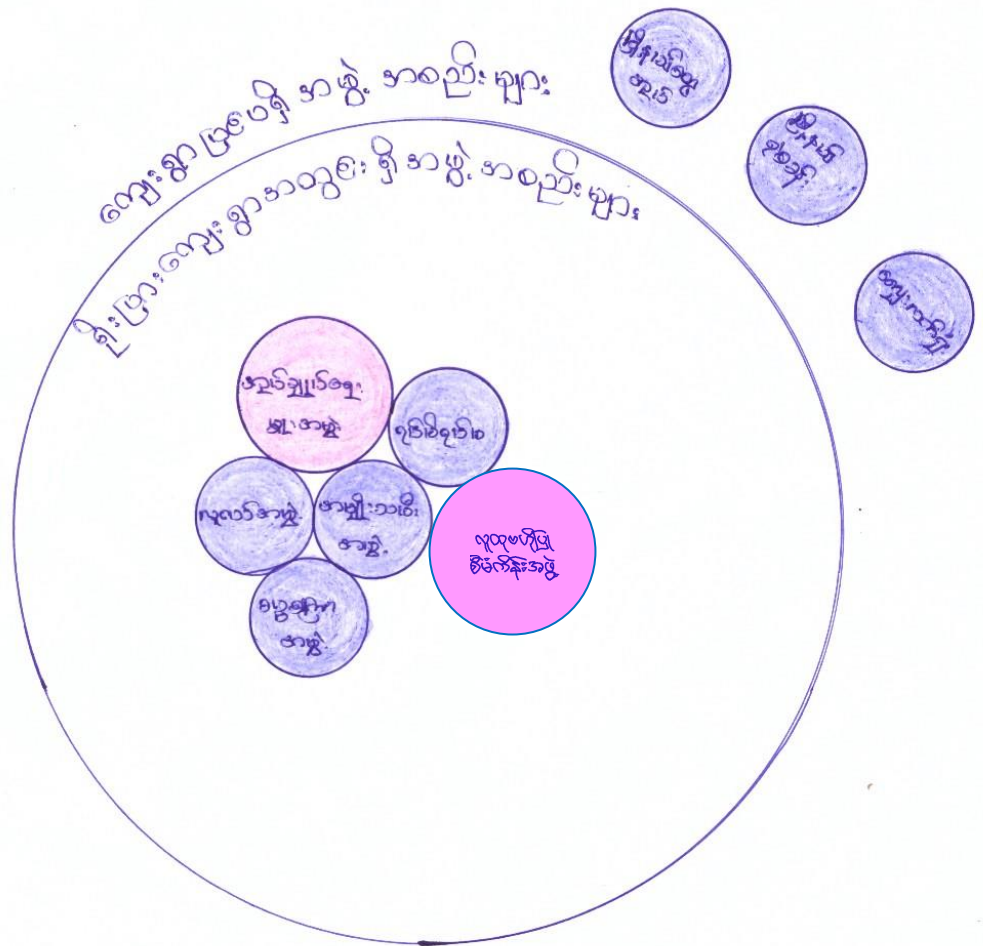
ကျေးရွာပြင်ပရှိ အဖွဲ့ အစည်းများ

ရိုးပြား ကျေးရွာအတွင်း ရှိ အဖွဲ့ အစည်းများ

မြို့နယ်ဆေး ရုံ

မြို့နယ် ပညာရေး

ကျေးလက်ကျန်း

ဖွံ့ဖြိုးရေး ယာအဖွဲ့

ရပ်မိရပ်ဖ

ဂေဟာအဖွဲ့

အမျိုးသမီး အဖွဲ့

ဂုဏ်ထူးဆောင် ဖွံ့ဖြိုးရေး စီမံကိန်းအဖွဲ့

ဘေးမဲ့ အဖွဲ့